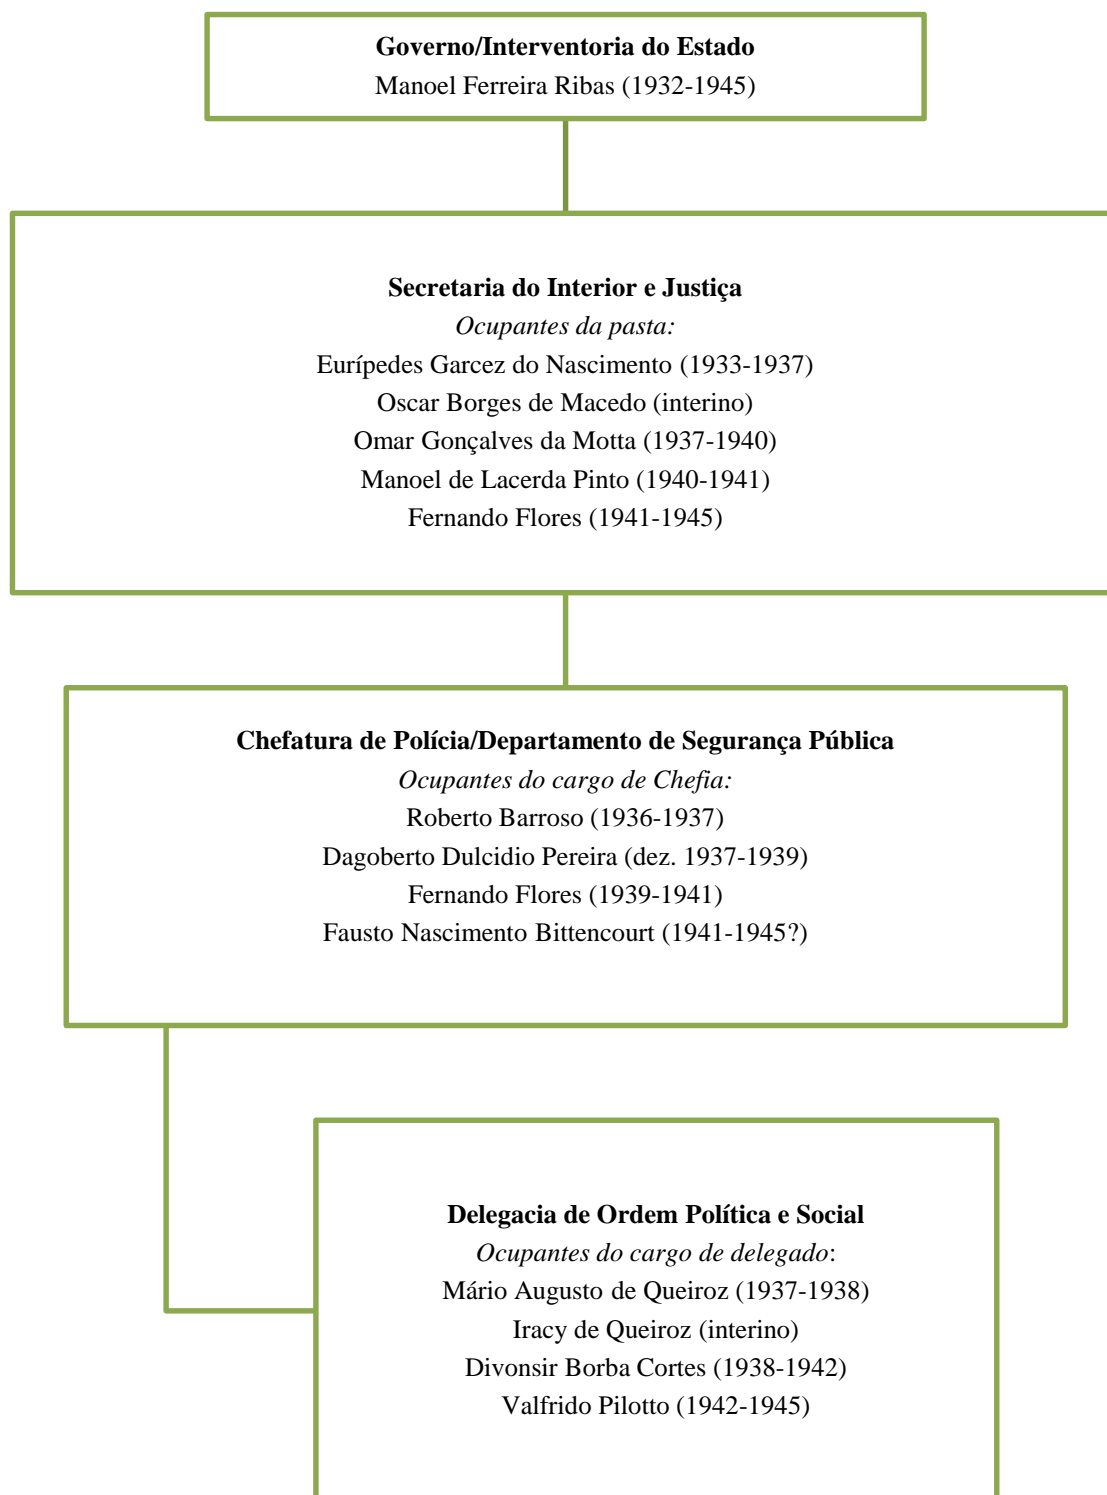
Governo/Interventoria do Estado
Manoel Ferreira Ribas (1932-1945)

Secretaria do Interior e Justiça
Ocupantes da pasta:
Eurípedes Garcez do Nascimento (1933-1937)
Oscar Borges de Macedo (interino)
Omar Gonçalves da Motta (1937-1940)
Manoel de Lacerda Pinto (1940-1941)
Fernando Flores (1941-1945)

Chefatura de Polícia/Departamento de Segurança Pública
Ocupantes do cargo de Chefia:
Roberto Barroso (1936-1937)
Dagoberto Dulcidio Pereira (dez. 1937-1939)
Fernando Flores (1939-1941)
Fausto Nascimento Bittencourt (1941-1945?)

Delegacia de Ordem Política e Social
Ocupantes do cargo de delegado:
Mário Augusto de Queiroz (1937-1938)
Iracy de Queiroz (interino)
Divonsir Borba Cortes (1938-1942)
Valfrido Pilotto (1942-1945)